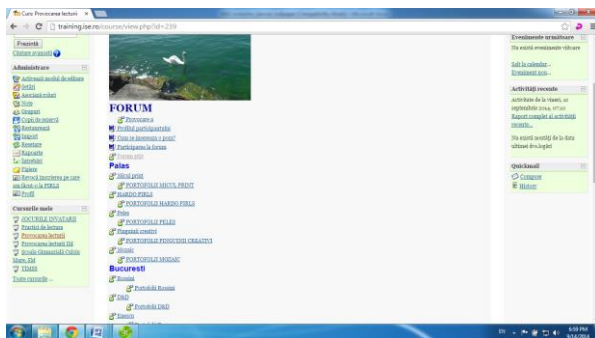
Curs: Provocarea lecturii ×

training.ise.ro/course/view.php?id=239

Prezintă
Căutare avansată

Administrare
Activează modul de editare
Setări
Asociază roluri
Note
Grupuri
Copii de rezervă
Restaurează
Import
Resetare
Rapoarte
Întrebări
Fișiere
Revocă înscrierea pe care am făcut-o la PIRLS
Profil

Cursurile mele
JOCURILE INVATARII
Practici de lectura
Provocarea lecturii
Provocarea lecturii Iași
Școala Gimnazială Culciu Mare, SM
TIMSS
Toate cursurile ...

FORUM
Provocare a
Profilul participanților
Cum ne însușim o poză?
Participarea la forum
Forum știri
Palas
Micul prinț
PORTOFOLII MICUL PRINT
HARDO PIRLS
PORTOFOLII HARDO PIRLS
Peleș
PORTOFOLII PELES
Pinguinii creativi
PORTOFOLII PINGUINII CREATIVI
Mozaic
PORTOFOLII MOZAIC
Bucuresti
Rozaliii
Portofolii Rozalii
D&D
Portofolii D&D
Sirenes

Evenimente următoare
Nu există evenimente viitoare
Salt la calendar...
Eveniment nou...

Activități recente
Activitate de la vineri, 12 septembrie 2014, 17:10
Raport complet al activității recente...
Nu există noutăți de la data ultimei dvs.logări

Quickmail
Compose
History

EN 6:59 PM 9/14/2014